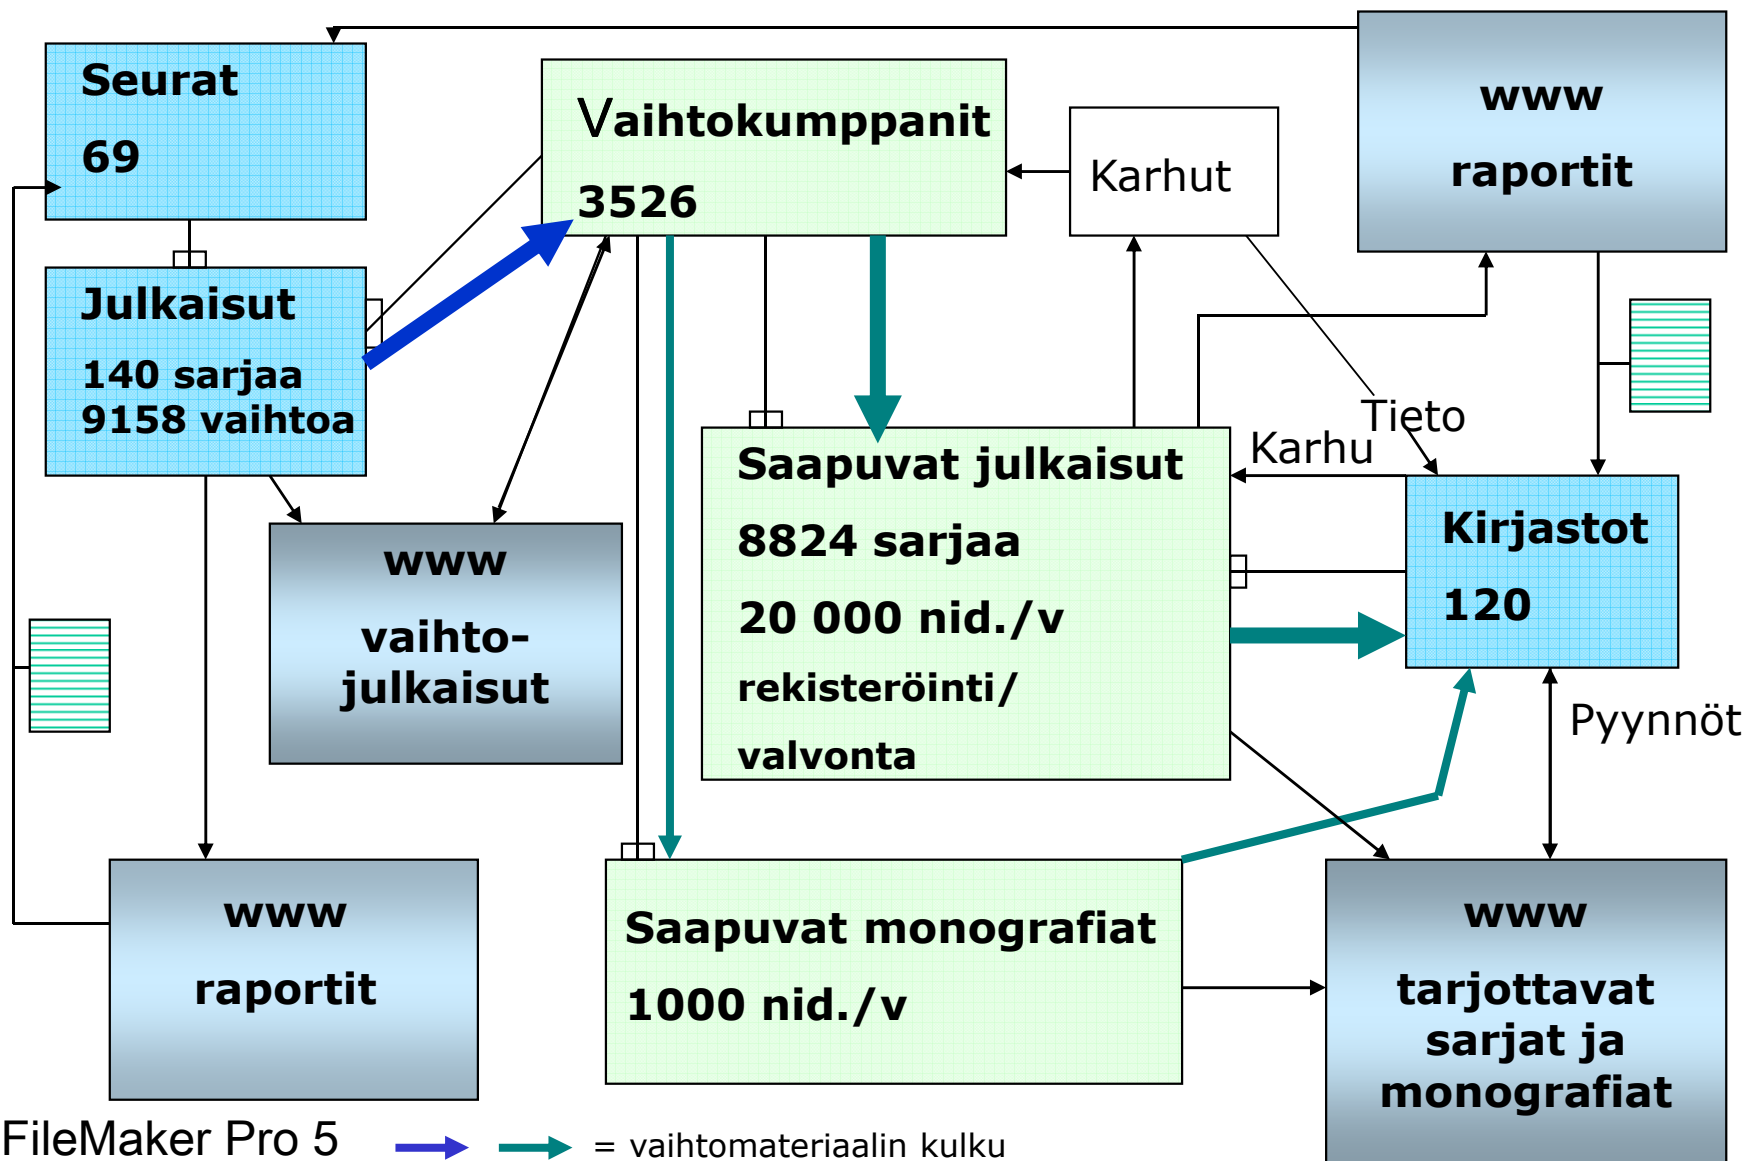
Seurat

69

Vaihtokumppanit

3526

Karhut

www

raportit

Julkaisut

140 sarjaa
9158 vaihtoa

www

vaihto-
julkaisut

Saapuvat julkaisut

8824 sarjaa

20 000 nid./v

rekisteröinti/

valvonta

Tieto

Karhu

Kirjastot

120

Pyynnöt

www

raportit

Saapuvat monografiat

1000 nid./v

www

tarjottavat
sarjat ja
monografiat

FileMaker Pro 5

= vaihtomateriaalin kulku